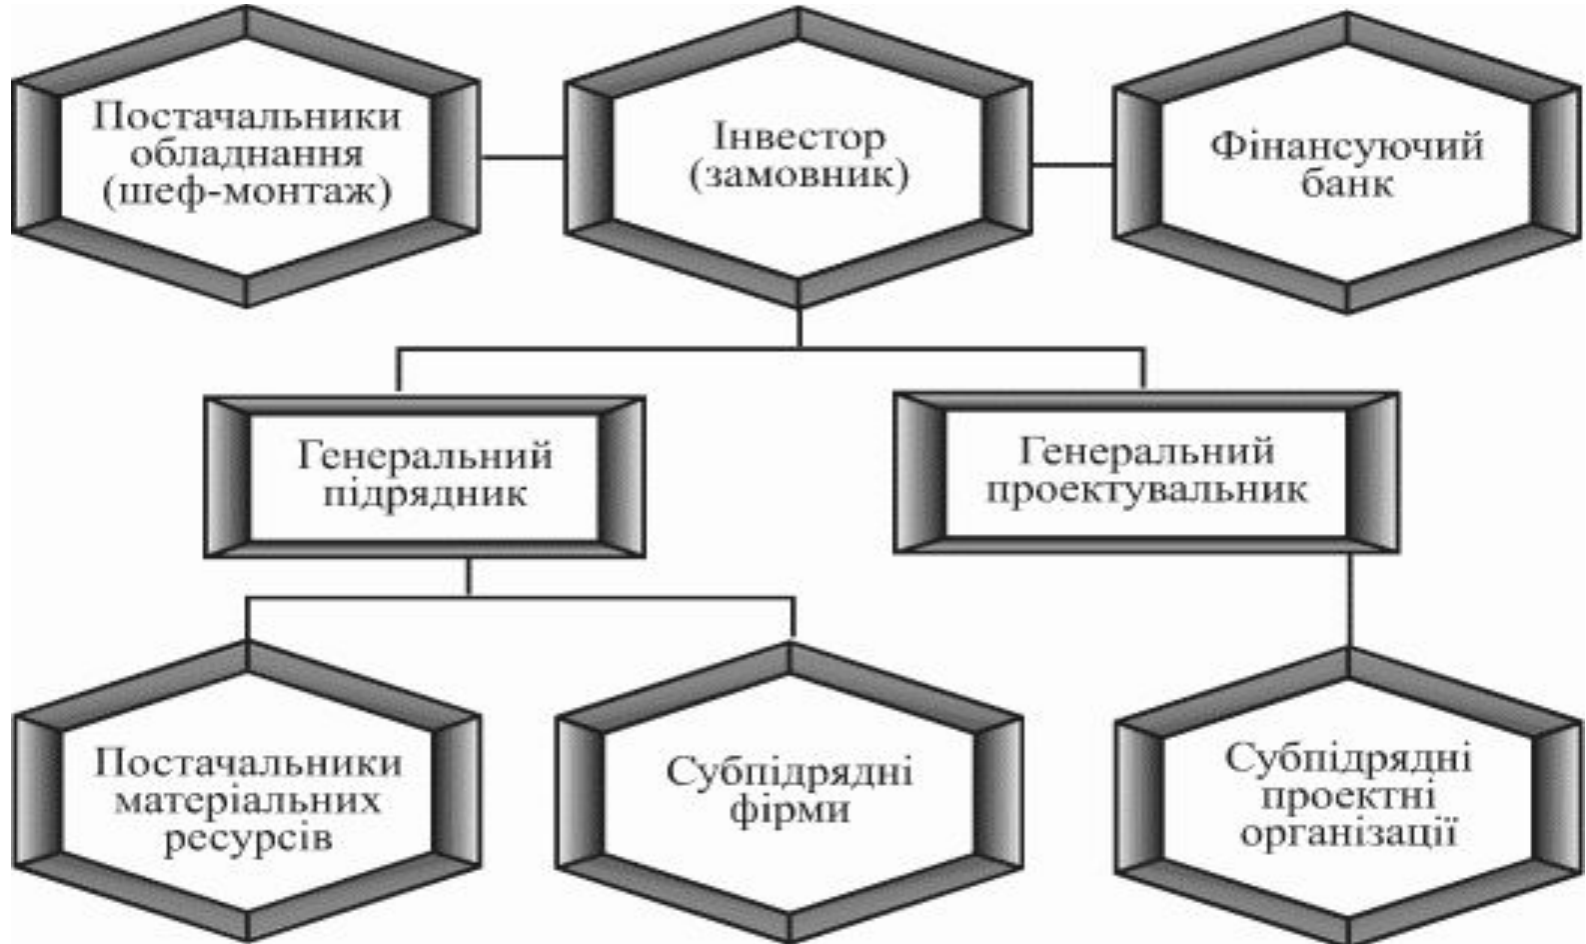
Постачальники обладнання (шеф-монтаж)

Інвестор (замовник)

Фінансуючий банк

Генеральний підрядник

Генеральний проектувальник

Постачальники матеріальних ресурсів

Субпідрядні фірми

Субпідрядні проектні організації